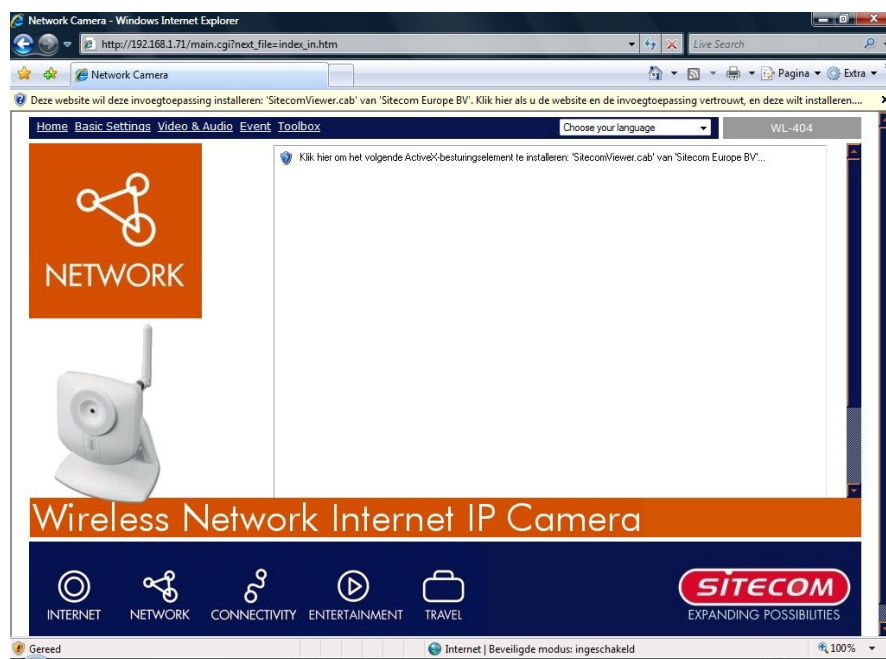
Network Camera - Windows Internet Explorer

http://192.168.1.71/main.cgi?next_file=index_in.htm

Live Search

Network Camera

Pagina ▼ Extra ▼

Deze website wil deze invoegtoepassing installeren: 'SitecomViewer.cab' van 'Sitecom Europe BV'. Klik hier als u de website en de invoegtoepassing vertrouwt, en deze wilt installeren....

Home Basic Settings Video & Audio Event Toolbox

Choose your language

WL-404

NETWORK

Klik hier om het volgende ActiveX-besturingselement te installeren: 'SitecomViewer.cab' van 'Sitecom Europe BV'...

Wireless Network Internet IP Camera

INTERNET NETWORK CONNECTIVITY ENTERTAINMENT TRAVEL

SITECOM
EXPANDING POSSIBILITIES

Gereed

Internet | Beveiligde modus: ingeschakeld

100%